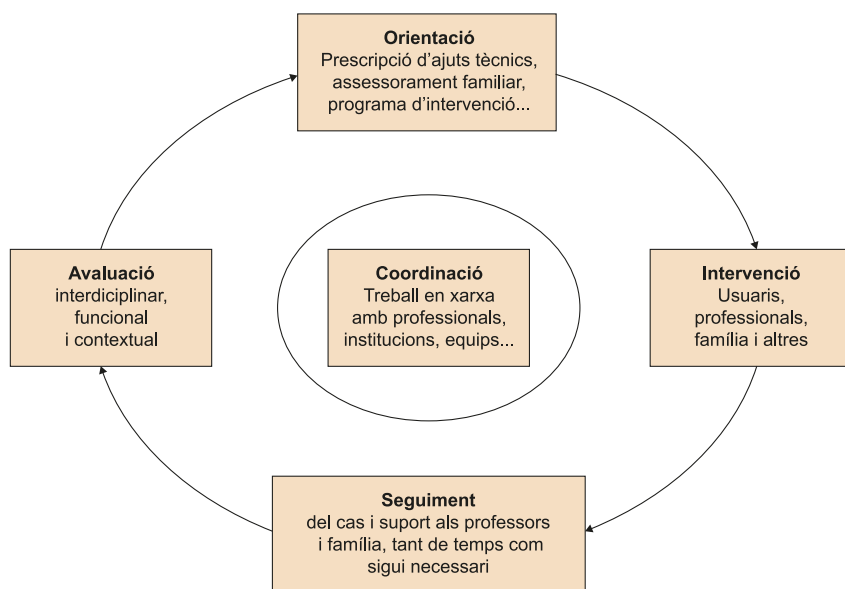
**Orientació**
Prescripció d'ajuts tècnics, assessorament familiar, programa d'intervenció...

**Avaluació**
interdisciplinar, funcional i contextual

**Coordinació**
Treball en xarxa amb professionals, institucions, equips...

**Intervenció**
Usuaris, professionals, família i altres

**Seguiment**
del cas i suport als professors i família, tant de temps com sigui necessari